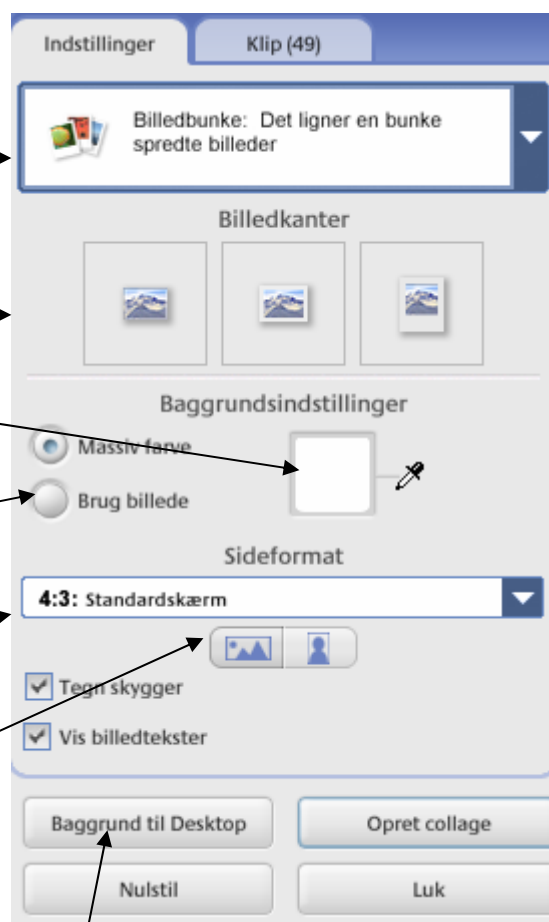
Indstillinger

Klip (49)

Billedbunke: Det ligner en bunke spredte billeder

Billedkanter

Baggrundsindstillinger

Massiv farve

Brug billede

Sideformat

4:3: Standardskærm

Tegn skygger

Vis billedtekster

Baggrund til Desktop

Opret collage

Nulstil

Luk